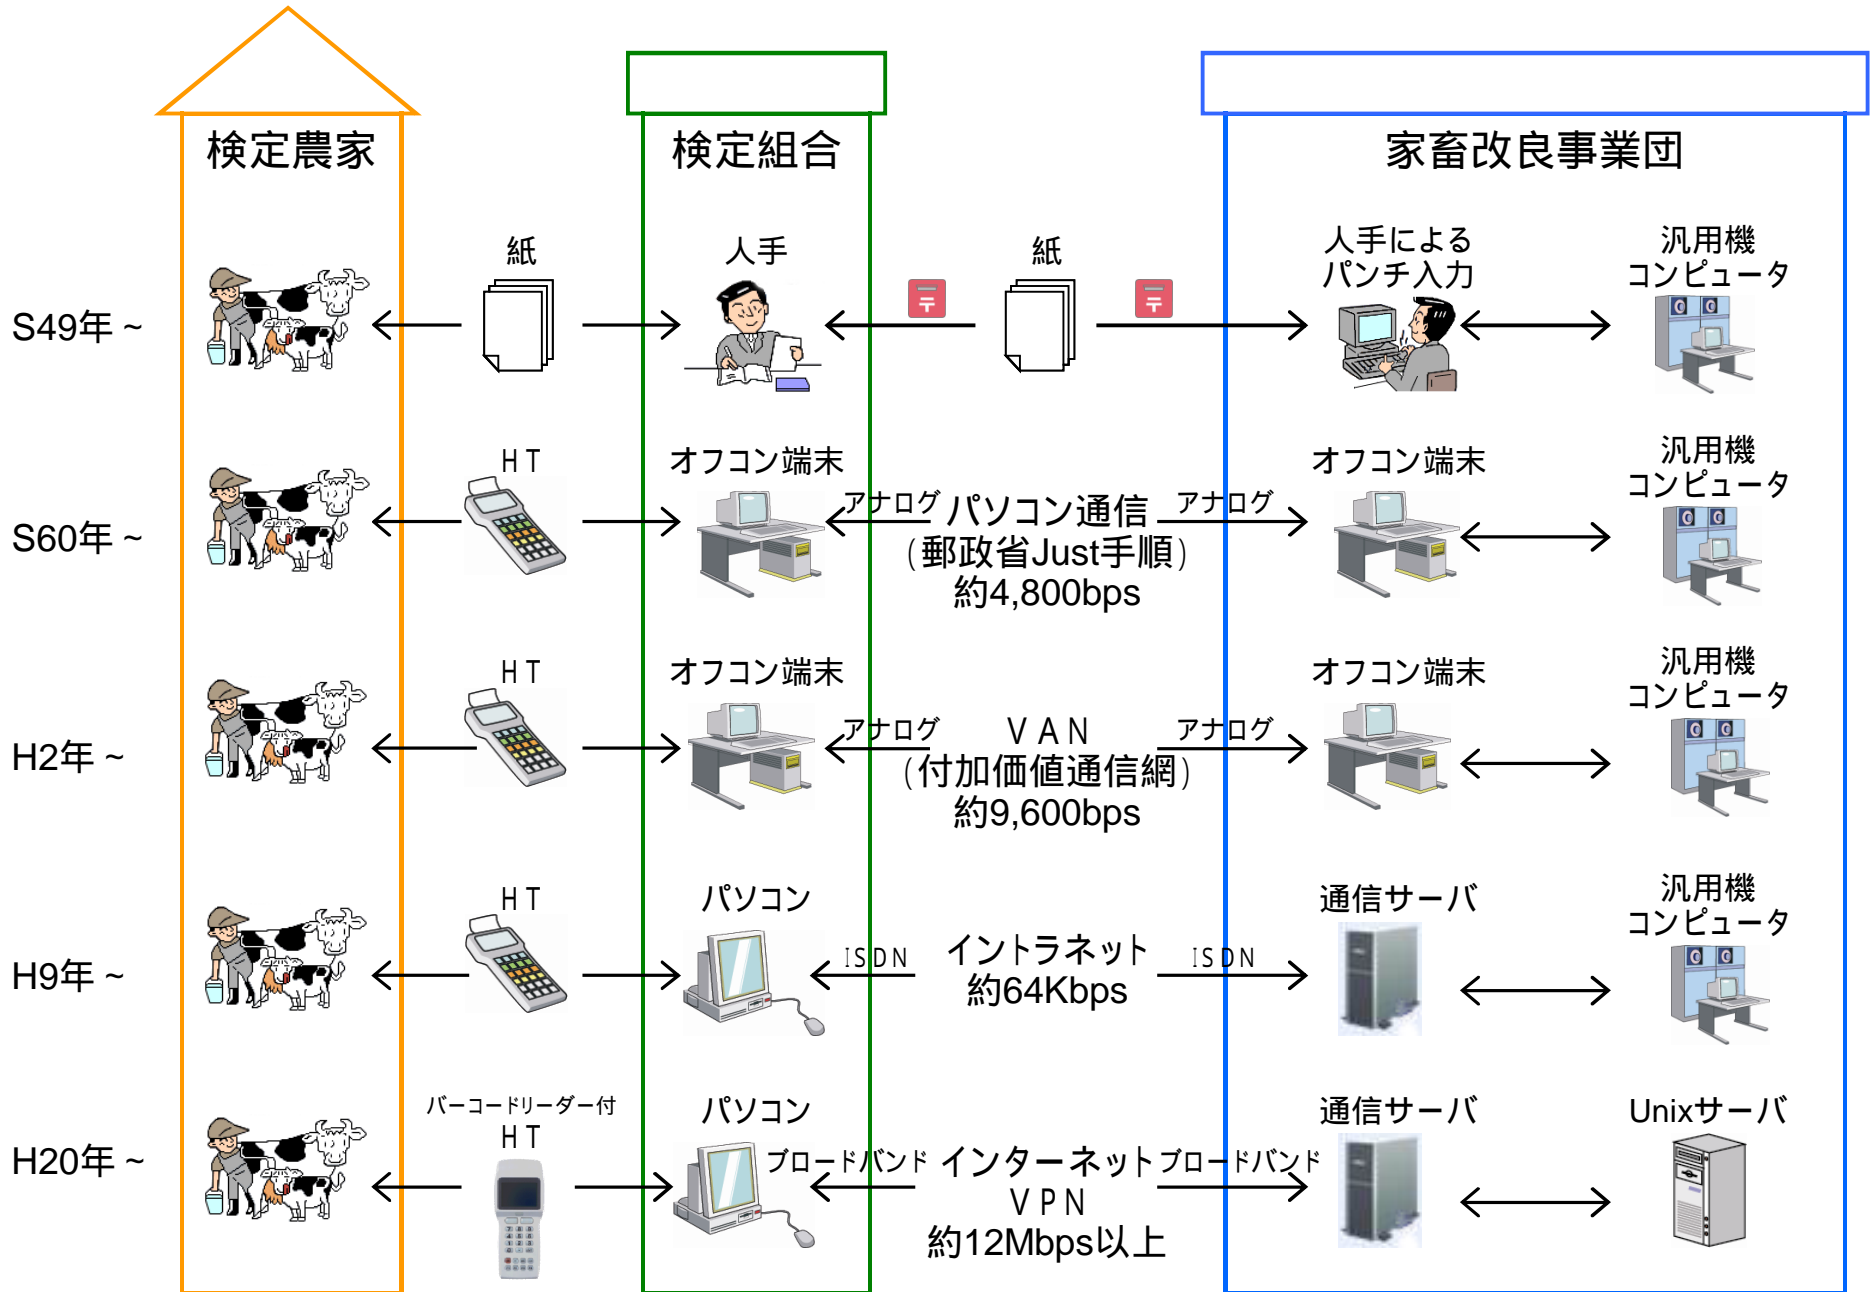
検定農家

検定組合

家畜改良事業団

S49年～

紙

人手

紙

人手による
パンチ入力

汎用機
コンピュータ

S60年～

HT

オフコン端末

アナログ パソコン通信 アナログ
（郵政省Just手順）
約4,800bps

オフコン端末

汎用機
コンピュータ

H2年～

HT

オフコン端末

アナログ VAN アナログ
（付加価値通信網）
約9,600bps

オフコン端末

汎用機
コンピュータ

H9年～

HT

パソコン

ISDN イントラネット ISDN
約64Kbps

通信サーバ

汎用機
コンピュータ

H20年～

バーコードリーダー付
HT

パソコン

ブロードバンド インターネット ブロードバンド
VPN
約12Mbps以上

通信サーバ

Unixサーバ